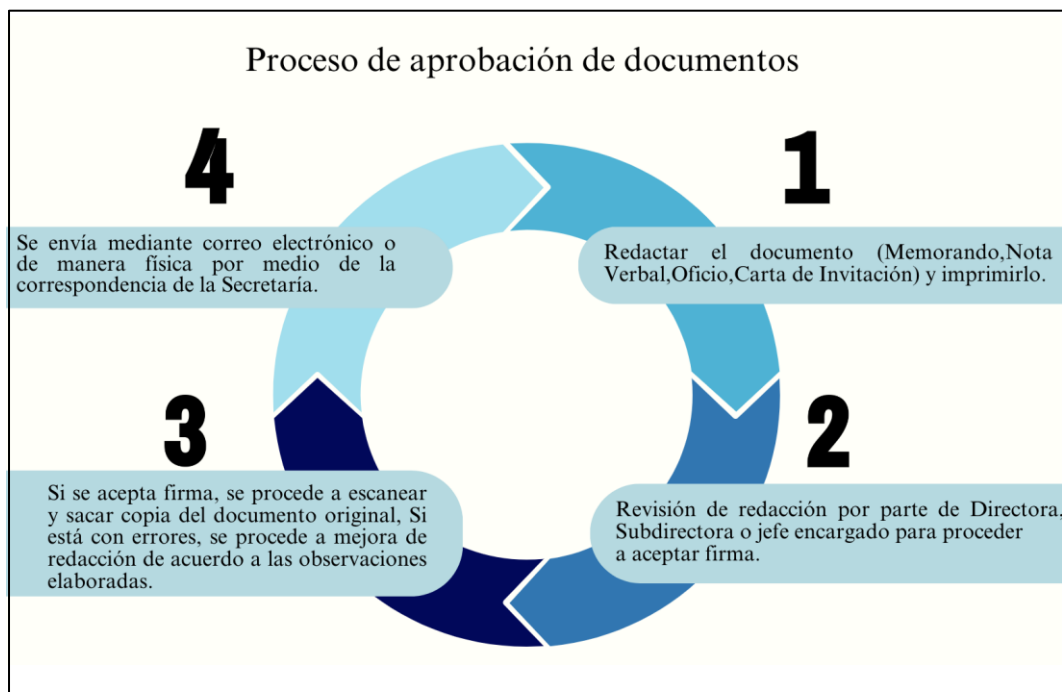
Proceso de aprobación de documentos

4

Se envía mediante correo electrónico o de manera física por medio de la correspondencia de la Secretaría.

1

Redactar el documento (Memorando,Nota Verbal,Oficio,Carta de Invitación) y imprimirlo.

3

Si se acepta firma, se procede a escanear y sacar copia del documento original, Si está con errores, se procede a mejora de redacción de acuerdo a las observaciones elaboradas.

2

Revisión de redacción por parte de Directora, Subdirectora o jefe encargado para proceder a aceptar firma.